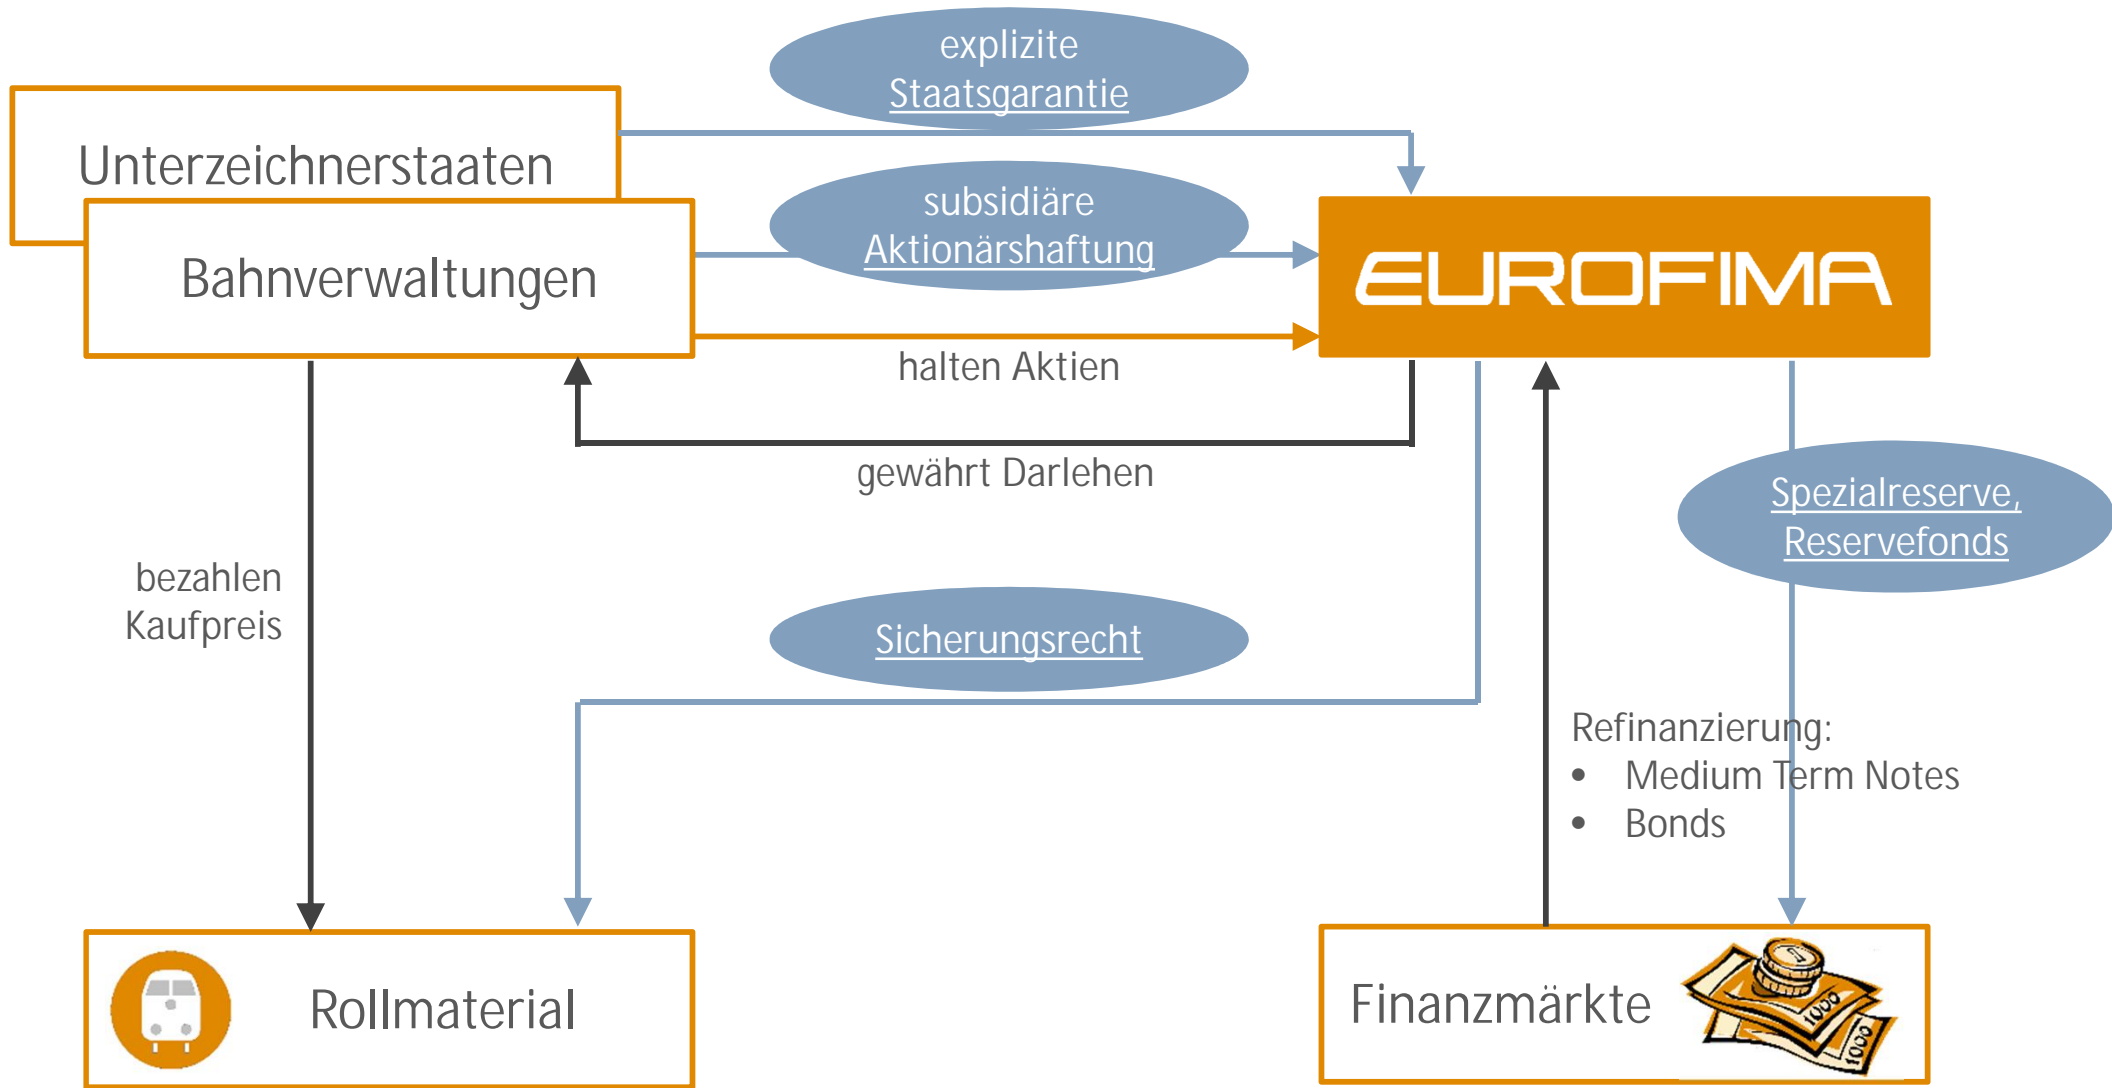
explizite
Staatsgarantie

Unterzeichnerstaaten

Bahnverwaltungen

subsidiäre
Aktionärshaftung

EUROFIMA

halten Aktien

gewährt Darlehen

Spezialreserve,
Reservefonds

bezahlen
Kaufpreis

Sicherungsrecht

Refinanzierung:
• Medium Term Notes
• Bonds

Rollmaterial

Finanzmärkte